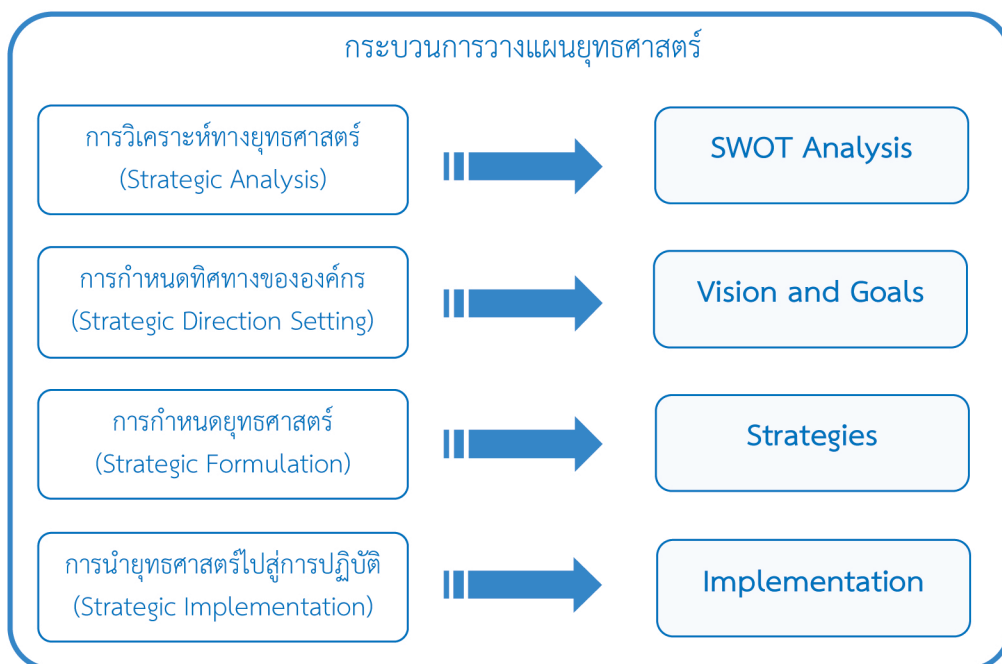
กระบวนการวางแผนยุทธศาสตร์

การวิเคราะห์ทางยุทธศาสตร์
(Strategic Analysis)

SWOT Analysis

การกำหนดทิศทางขององค์กร
(Strategic Direction Setting)

Vision and Goals

การกำหนดยุทธศาสตร์
(Strategic Formulation)

Strategies

การนำยุทธศาสตร์ไปสู่การปฏิบัติ
(Strategic Implementation)

Implementation